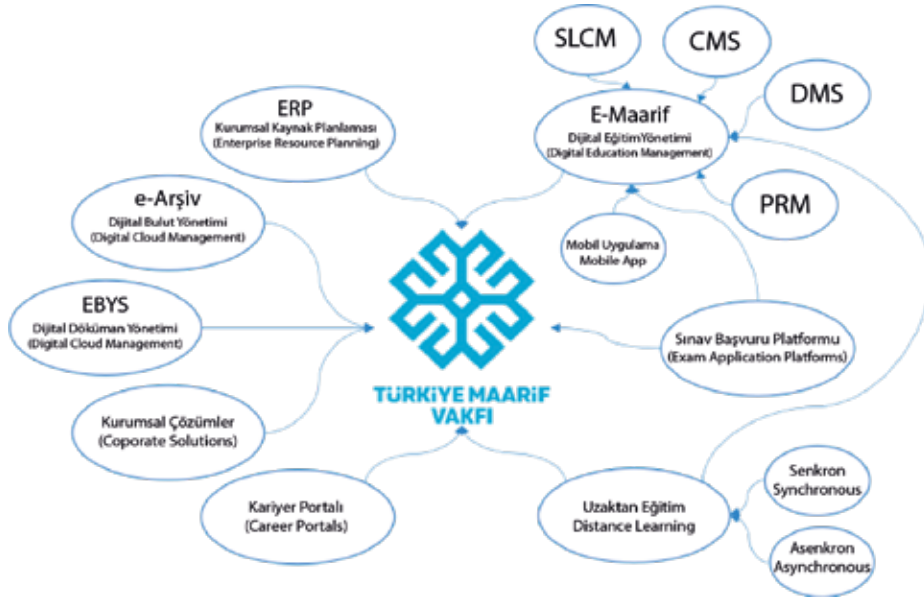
SLCM

CMS

DMS

E-Maarif
Dijital EğitimYönetimi
(Digital Education Management)

ERP
Kurumsal Kaynak Planlaması
(Enterprise Resource Planning)

e-Arşiv
Dijital Bulut Yönetimi
(Digital Cloud Management)

PRM

Mobil Uygulama
Mobile App

EBYS
Dijital Döküman Yönetimi
(Digital Cloud Management)

Sınav Başvuru Platformu
(Exam Application Platforms)

TÜRKİYE MAARİF VAKFI

Kurumsal Çözümler
(Coporate Solutions)

Senkron
Synchronous

Kariyer Portalı
(Career Portals)

Uzaktan Eğitim
Distance Learning

Asenkron
Asynchronous